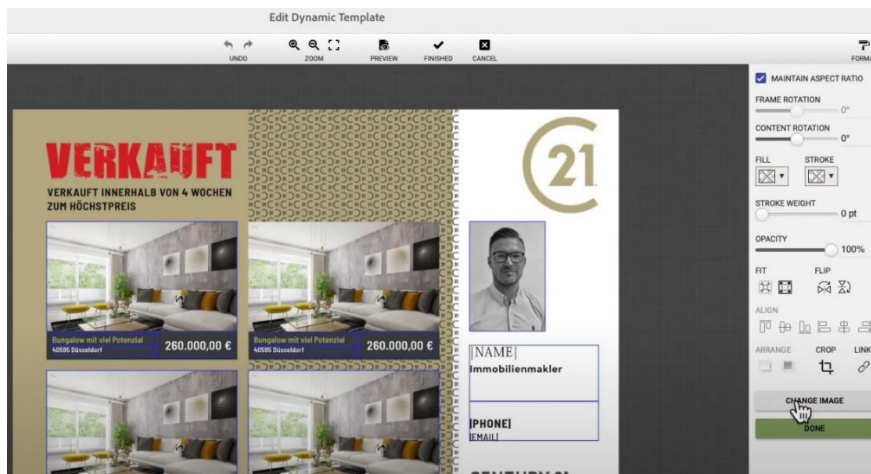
Edit Dynamic Template

UNDO

ZOOM

PREVIEW

FINISHED

CANCEL

FORMA

VERKAUFT

VERKAUFT INNERHALB VON 4 WOCHEN ZUM HÖCHSTPREIS

Bungalow mit viel Potenzial
40595 Düsseldorf

260.000,00 €

Bungalow mit viel Potenzial
40595 Düsseldorf

260.000,00 €

21

|NAME|
Immobilienmakler

|PHONE|
|EMAIL|

CENTURY 21

MAINTAIN ASPECT RATIO

FRAME ROTATION

0°

CONTENT ROTATION

0°

FILL

STROKE

STROKE WEIGHT

0 pt

OPACITY

100%

FIT

FLIP

ALIGN

ARRANGE

CROP

LINK

CHANGE IMAGE

DONE